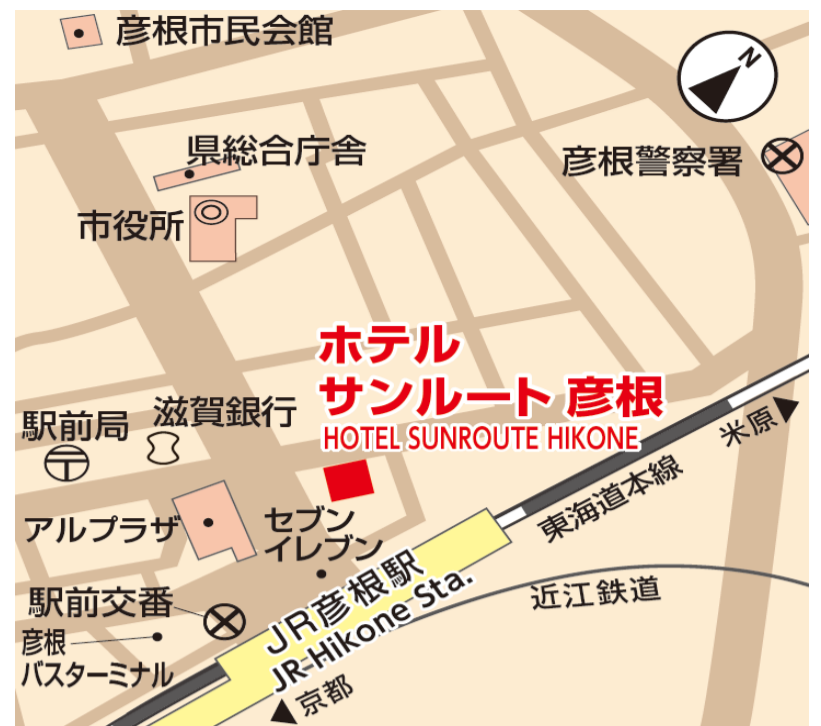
彦根市民会館

N

県総合庁舎

彦根警察署

市役所

ホテル
サンルート 彦根
HOTEL SUNROUTE HIKONE

米原

駅前局

滋賀銀行

東海道本線

アルプラザ

セブンイレブン

JR彦根駅
JR-Hikone Sta.

近江鉄道

駅前交番

彦根バスターミナル

京都